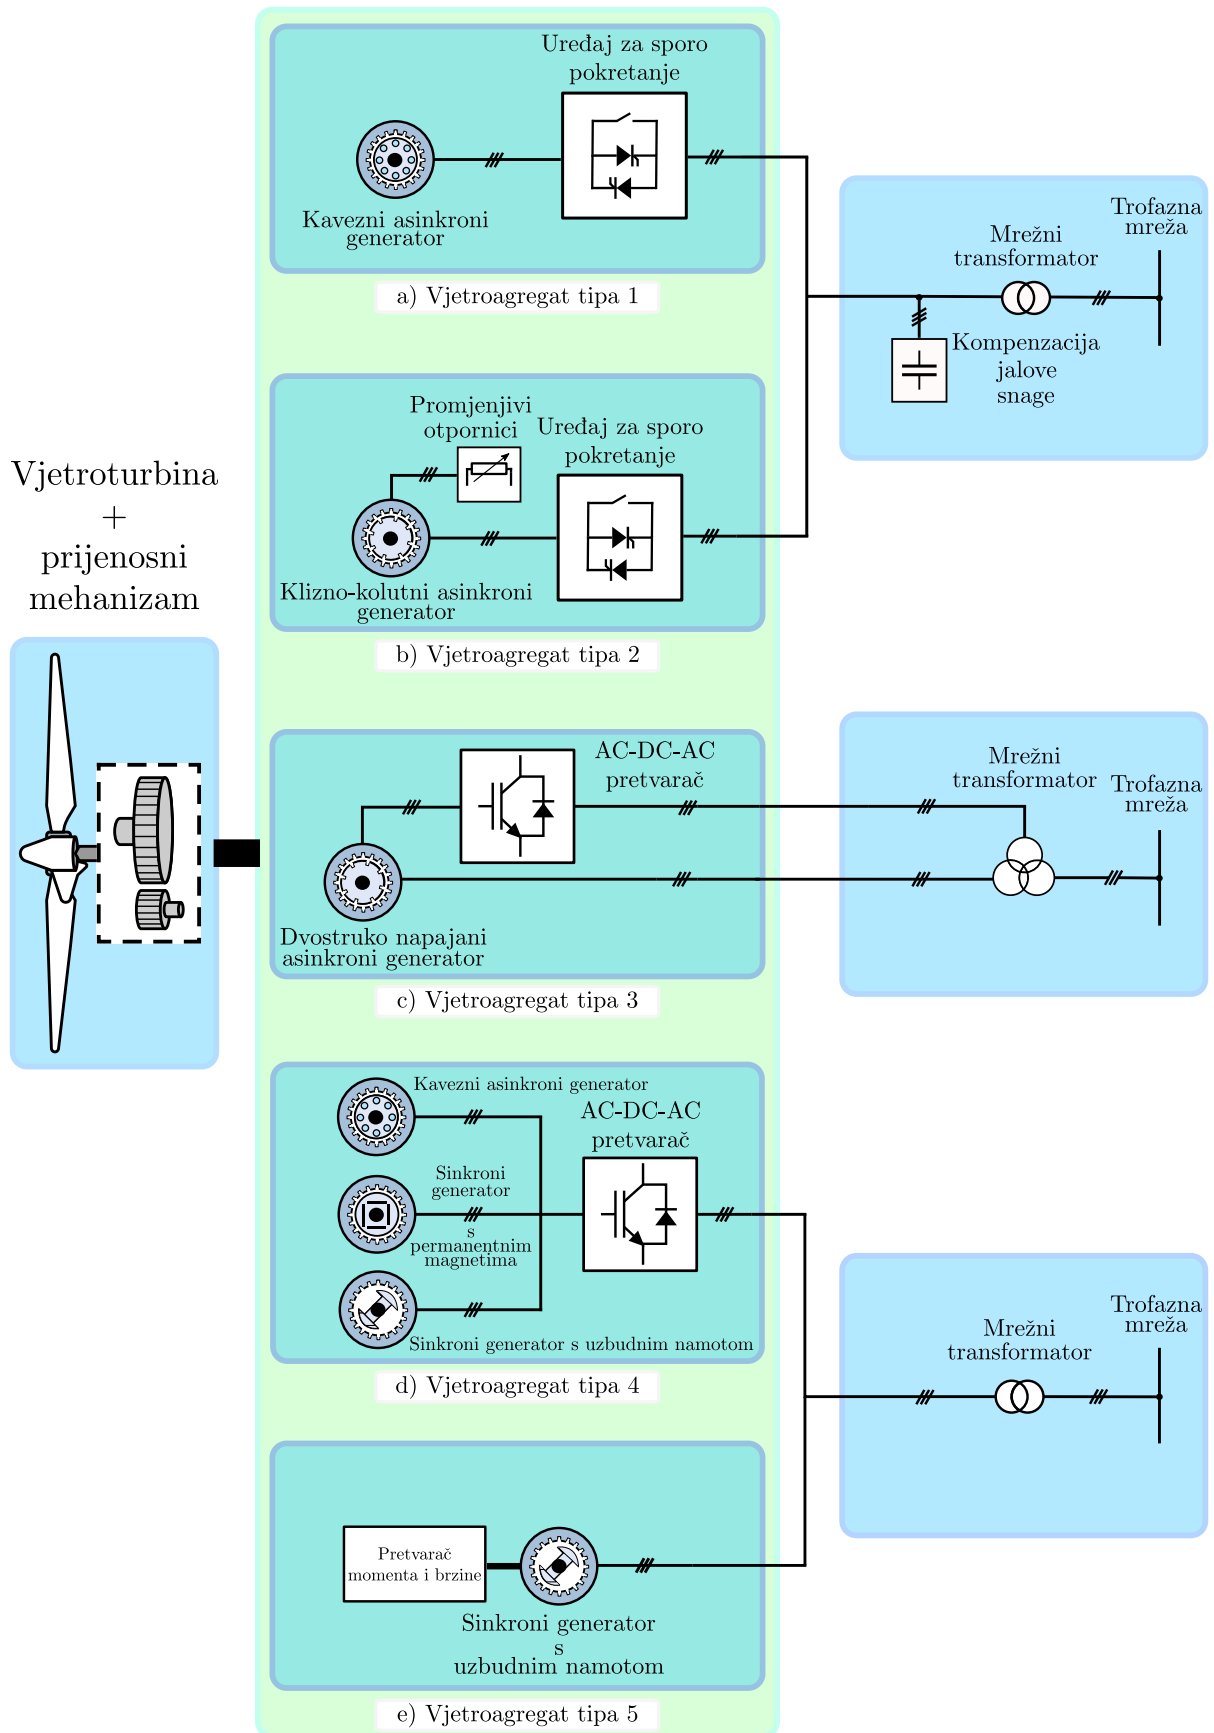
Vjetroturbina
+
prijenosni
mehanizam

Uređaj za sporo pokretanje

Kavezni asinkroni generator

a) Vjetroagregat tipa 1

Trofazna mreža

Mrežni transformator

Kompenzacija jalove snage

Promjenjivi otpornici

Uređaj za sporo pokretanje

Klizno-kolutni asinkroni generator

b) Vjetroagregat tipa 2

AC-DC-AC pretvarač

Mrežni transformator

Trofazna mreža

Dvostruko napajani asinkroni generator

c) Vjetroagregat tipa 3

Kavezni asinkroni generator

AC-DC-AC pretvarač

Sinkroni generator s permanentnim magnetima

Sinkroni generator s uzbudnim namotom

d) Vjetroagregat tipa 4

Trofazna mreža

Mrežni transformator

Pretvarač momenta i brzine

Sinkroni generator s uzbudnim namotom

e) Vjetroagregat tipa 5